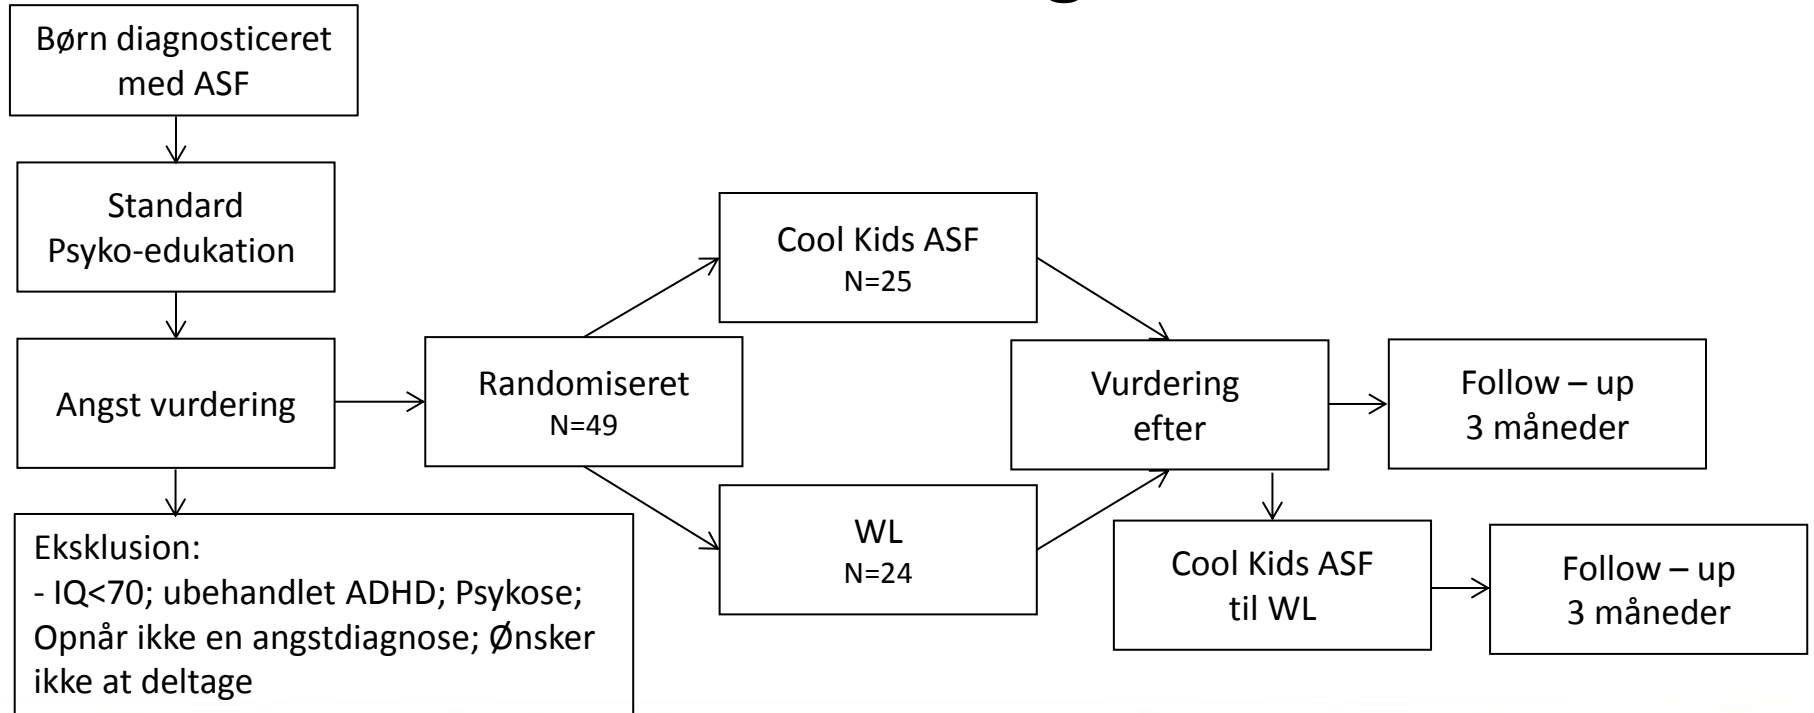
Børn diagnosticeret med ASF

Standard Psyko-edukation

Angst vurdering

Eksklusion:
- IQ<70; ubehandlet ADHD; Psykose; Opnår ikke en angstdiagnose; Ønsker ikke at deltage

Randomiseret
N=49

Cool Kids ASF
N=25

WL
N=24

Vurdering efter

Follow – up
3 måneder

Cool Kids ASF til WL

Follow – up
3 måneder